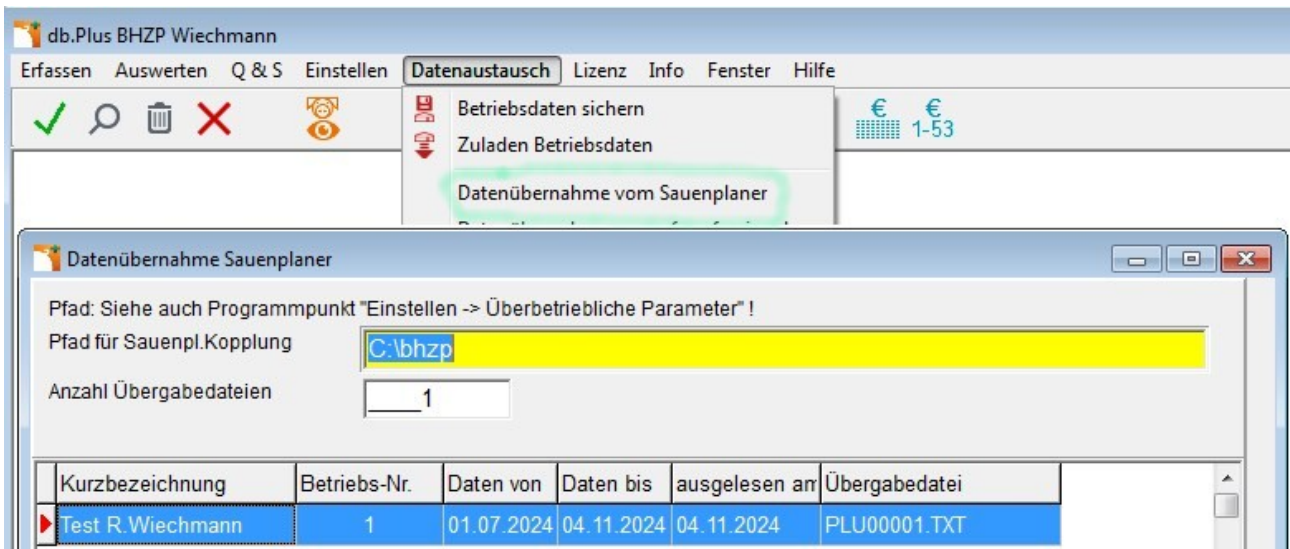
db.Plus BHZP Wiechmann

Erfassen Auswerten Q & S Einstellen Datenaustausch Lizenz Info Fenster Hilfe

€ € 1-53

Betriebsdaten sichern
Zuladen Betriebsdaten
Datenübernahme vom Sauenplaner
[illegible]

Datenübernahme Sauenplaner

Pfad: Siehe auch Programmpunkt "Einstellen -> Überbetriebliche Parameter" !

Pfad für Sauenpl.Kopplung C:\bhzp

Anzahl Übergabedateien 1

| Kurzbezeichnung | Betriebs-Nr. | Daten von | Daten bis | ausgelesen am | Übergabedatei |
|---|---|---|---|---|---|
| Test R.Wiechmann | 1 | 01.07.2024 | 04.11.2024 | 04.11.2024 | PLU00001.TXT |